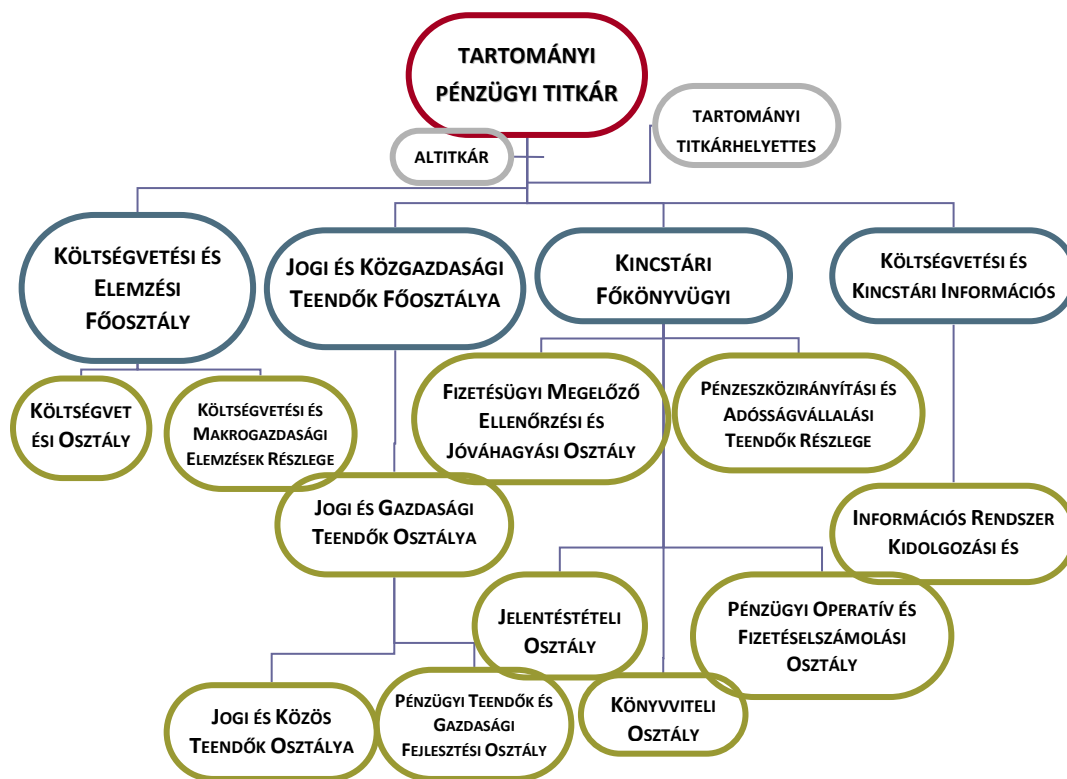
TARTOMÁNYI PÉNZÜGYI TITKÁR

TARTOMÁNYI TITKÁRHELYETTES

ALTITKÁR

KÖLTSÉGVETÉSI ÉS ELEMZÉSI FŐOSZTÁLY

JOGI ÉS KÖZGAZDASÁGI TEENDŐK FŐOSZTÁLYA

KINCSTÁRI FŐKÖNYVÜGYI

KÖLTSÉGVETÉSI ÉS KINCSTÁRI INFORMÁCIÓS

KÖLTSÉGVET ÉSI OSZTÁLY

KÖLTSÉGVETÉSI ÉS MAKROGAZDASÁGI ELEMZÉSEK RÉSZLEGE

FIZETÉSÜGYI MEGELŐZŐ ELLENŐRZÉSI ÉS JÓVÁHAGYÁSI OSZTÁLY

PÉNZESZKÖZIRÁNYÍTÁSI ÉS ADÓSSÁGVÁLLALÁSI TEENDŐK RÉSZLEGE

JOGI ÉS GAZDASÁGI TEENDŐK OSZTÁLYA

INFORMÁCIÓS RENDSZER KIDOLGOZÁSI ÉS

JELENTÉSTÉTELI OSZTÁLY

PÉNZÜGYI OPERATÍV ÉS FIZETÉSELSZÁMOLÁSI OSZTÁLY

JOGI ÉS KÖZÖS TEENDŐK OSZTÁLYA

PÉNZÜGYI TEENDŐK ÉS GAZDASÁGI FEJLESZTÉSI OSZTÁLY

KÖNYVVITELI OSZTÁLY